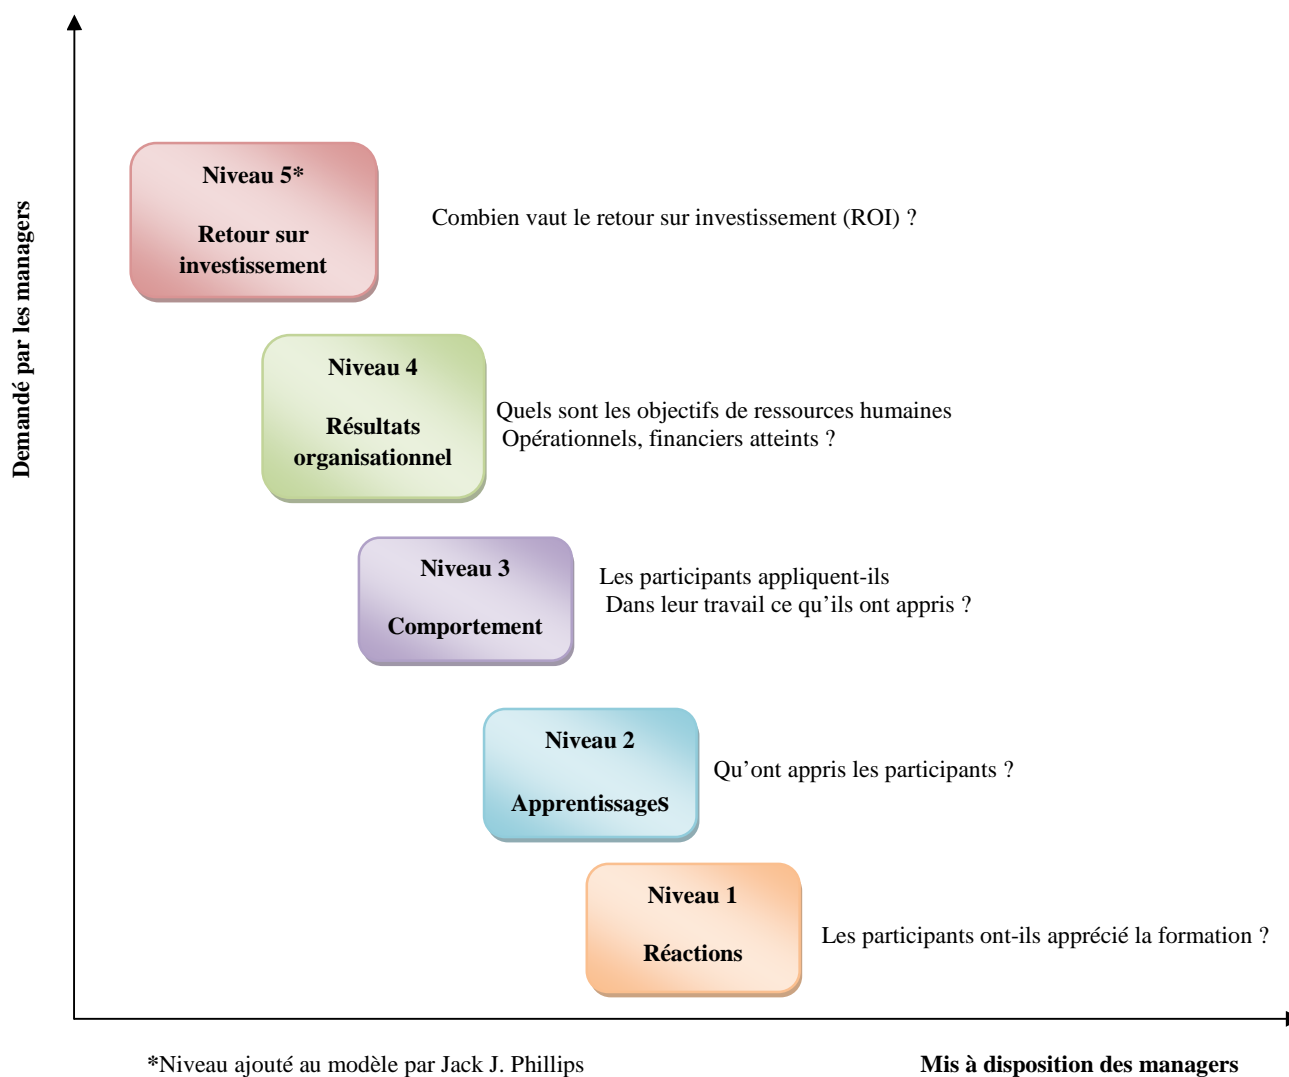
Demandé par les managers

Niveau 5*

Retour sur investissement

Combien vaut le retour sur investissement (ROI) ?

Niveau 4

Résultats organisationnel

Quels sont les objectifs de ressources humaines Opérationnels, financiers atteints ?

Niveau 3

Comportement

Les participants appliquent-ils Dans leur travail ce qu'ils ont appris ?

Niveau 2

ApprentissageS

Qu'ont appris les participants ?

Niveau 1

Réactions

Les participants ont-ils apprécié la formation ?

*Niveau ajouté au modèle par Jack J. Phillips

Mis à disposition des managers